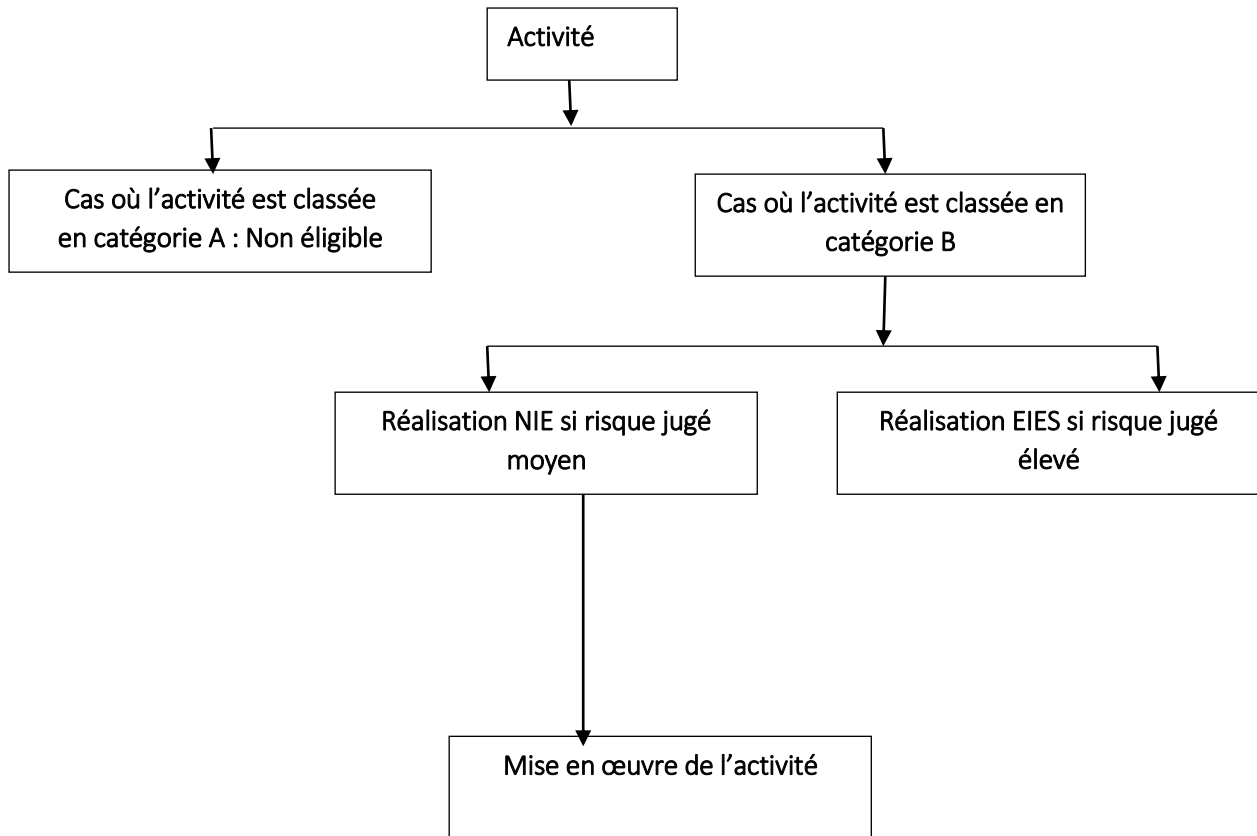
Activité

Cas où l’activité est classée en catégorie A : Non éligible

Cas où l’activité est classée en catégorie B

Réalisation NIE si risque jugé moyen

Réalisation EIES si risque jugé élevé

Mise en œuvre de l’activité